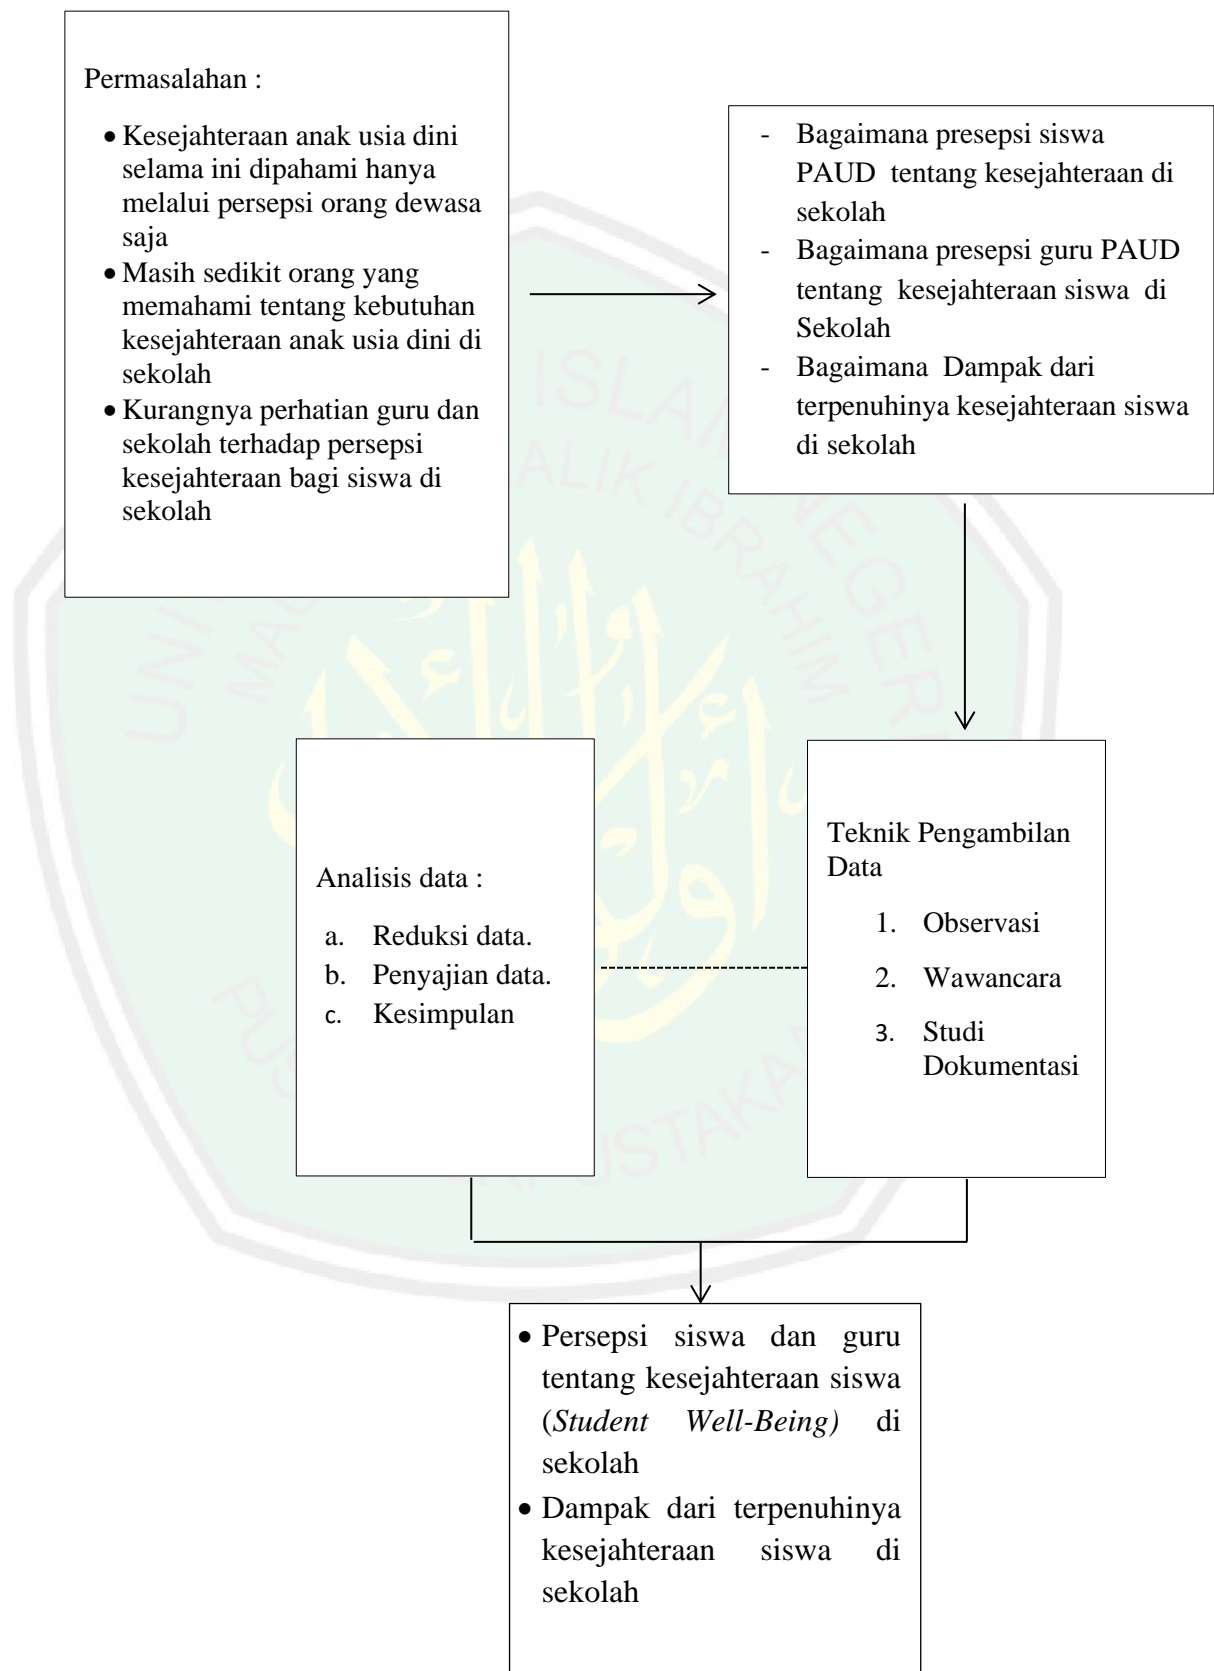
Permasalahan :

- Kesejahteraan anak usia dini selama ini dipahami hanya melalui persepsi orang dewasa saja
- Masih sedikit orang yang memahami tentang kebutuhan kesejahteraan anak usia dini di sekolah
- Kurangnya perhatian guru dan sekolah terhadap persepsi kesejahteraan bagi siswa di sekolah

- Bagaimana presepsi siswa PAUD tentang kesejahteraan di sekolah
- Bagaimana presepsi guru PAUD tentang kesejahteraan siswa di Sekolah
- Bagaimana Dampak dari terpenuhinya kesejahteraan siswa di sekolah

Teknik Pengambilan Data

1. Observasi
2. Wawancara
3. Studi Dokumentasi

Analisis data :

a. Reduksi data.
b. Penyajian data.
c. Kesimpulan

- Persepsi siswa dan guru tentang kesejahteraan siswa (*Student Well-Being)* di sekolah
- Dampak dari terpenuhinya kesejahteraan siswa di sekolah